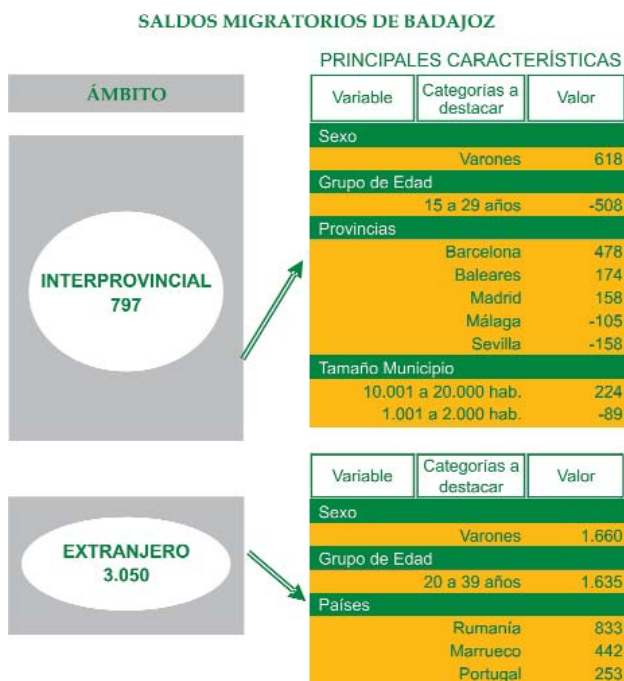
SALDOS MIGRATORIOS DE BADAJOZ

ÁMBITO

INTERPROVINCIAL
797

EXTRANJERO
3.050

PRINCIPALES CARACTERÍSTICAS

| Variable | Categorías a destacar | Valor |
|---|---|---|
| Sexo | | |
| | Varones | 618 |
| Grupo de Edad | | |
| | 15 a 29 años | -508 |
| Provincias | | |
| | Barcelona | 478 |
| | Baleares | 174 |
| | Madrid | 158 |
| | Málaga | -105 |
| | Sevilla | -158 |
| Tamaño Municipio | | |
| | 10.001 a 20.000 hab. | 224 |
| | 1.001 a 2.000 hab. | -89 |

| Variable | Categorías a destacar | Valor |
|---|---|---|
| Sexo | | |
| | Varones | 1.660 |
| Grupo de Edad | | |
| | 20 a 39 años | 1.635 |
| Países | | |
| | Rumanía | 833 |
| | Marrueco | 442 |
| | Portugal | 253 |